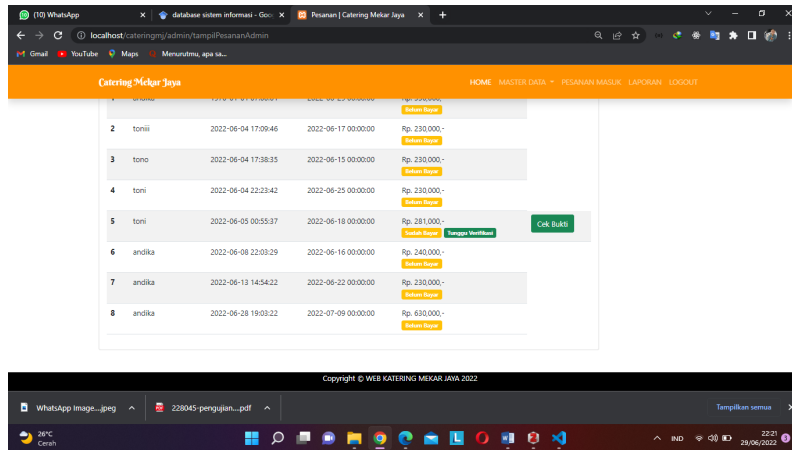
(10) WhatsApp
database sistem informasi - Goo
Pesanan | Catering Mekar Jaya
+
localhost/cateringmj/admin/tampilPesananAdmin
Gmail YouTube Maps Menurutmu, apa sa...

Catering Mekar Jaya
HOME MASTER DATA PESANAN MASUK LAPORAN LOGOUT

| | | | | | |
|---|---|---|---|---|---|
| 1 | andika | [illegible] | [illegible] | Rp. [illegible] Belum Bayar | |
| 2 | toniii | 2022-06-04 17:09:46 | 2022-06-17 00:00:00 | Rp. 230,000,- Belum Bayar | |
| 3 | tono | 2022-06-04 17:38:35 | 2022-06-15 00:00:00 | Rp. 230,000,- Belum Bayar | |
| 4 | toni | 2022-06-04 22:23:42 | 2022-06-25 00:00:00 | Rp. 230,000,- Belum Bayar | |
| 5 | toni | 2022-06-05 00:55:37 | 2022-06-18 00:00:00 | Rp. 281,000,- Sudah Bayar Tunggu Verifikasi | Cek Bukti |
| 6 | andika | 2022-06-08 22:03:29 | 2022-06-16 00:00:00 | Rp. 240,000,- Belum Bayar | |
| 7 | andika | 2022-06-13 14:54:22 | 2022-06-22 00:00:00 | Rp. 230,000,- Belum Bayar | |
| 8 | andika | 2022-06-28 19:03:22 | 2022-07-09 00:00:00 | Rp. 630,000,- Belum Bayar | |

Copyright © WEB KATERING MEKAR JAYA 2022

WhatsApp Image....jpeg
228045-pengujian....pdf
Tampilkan semua

26°C
Cerah
IND
22:21
29/06/2022
3